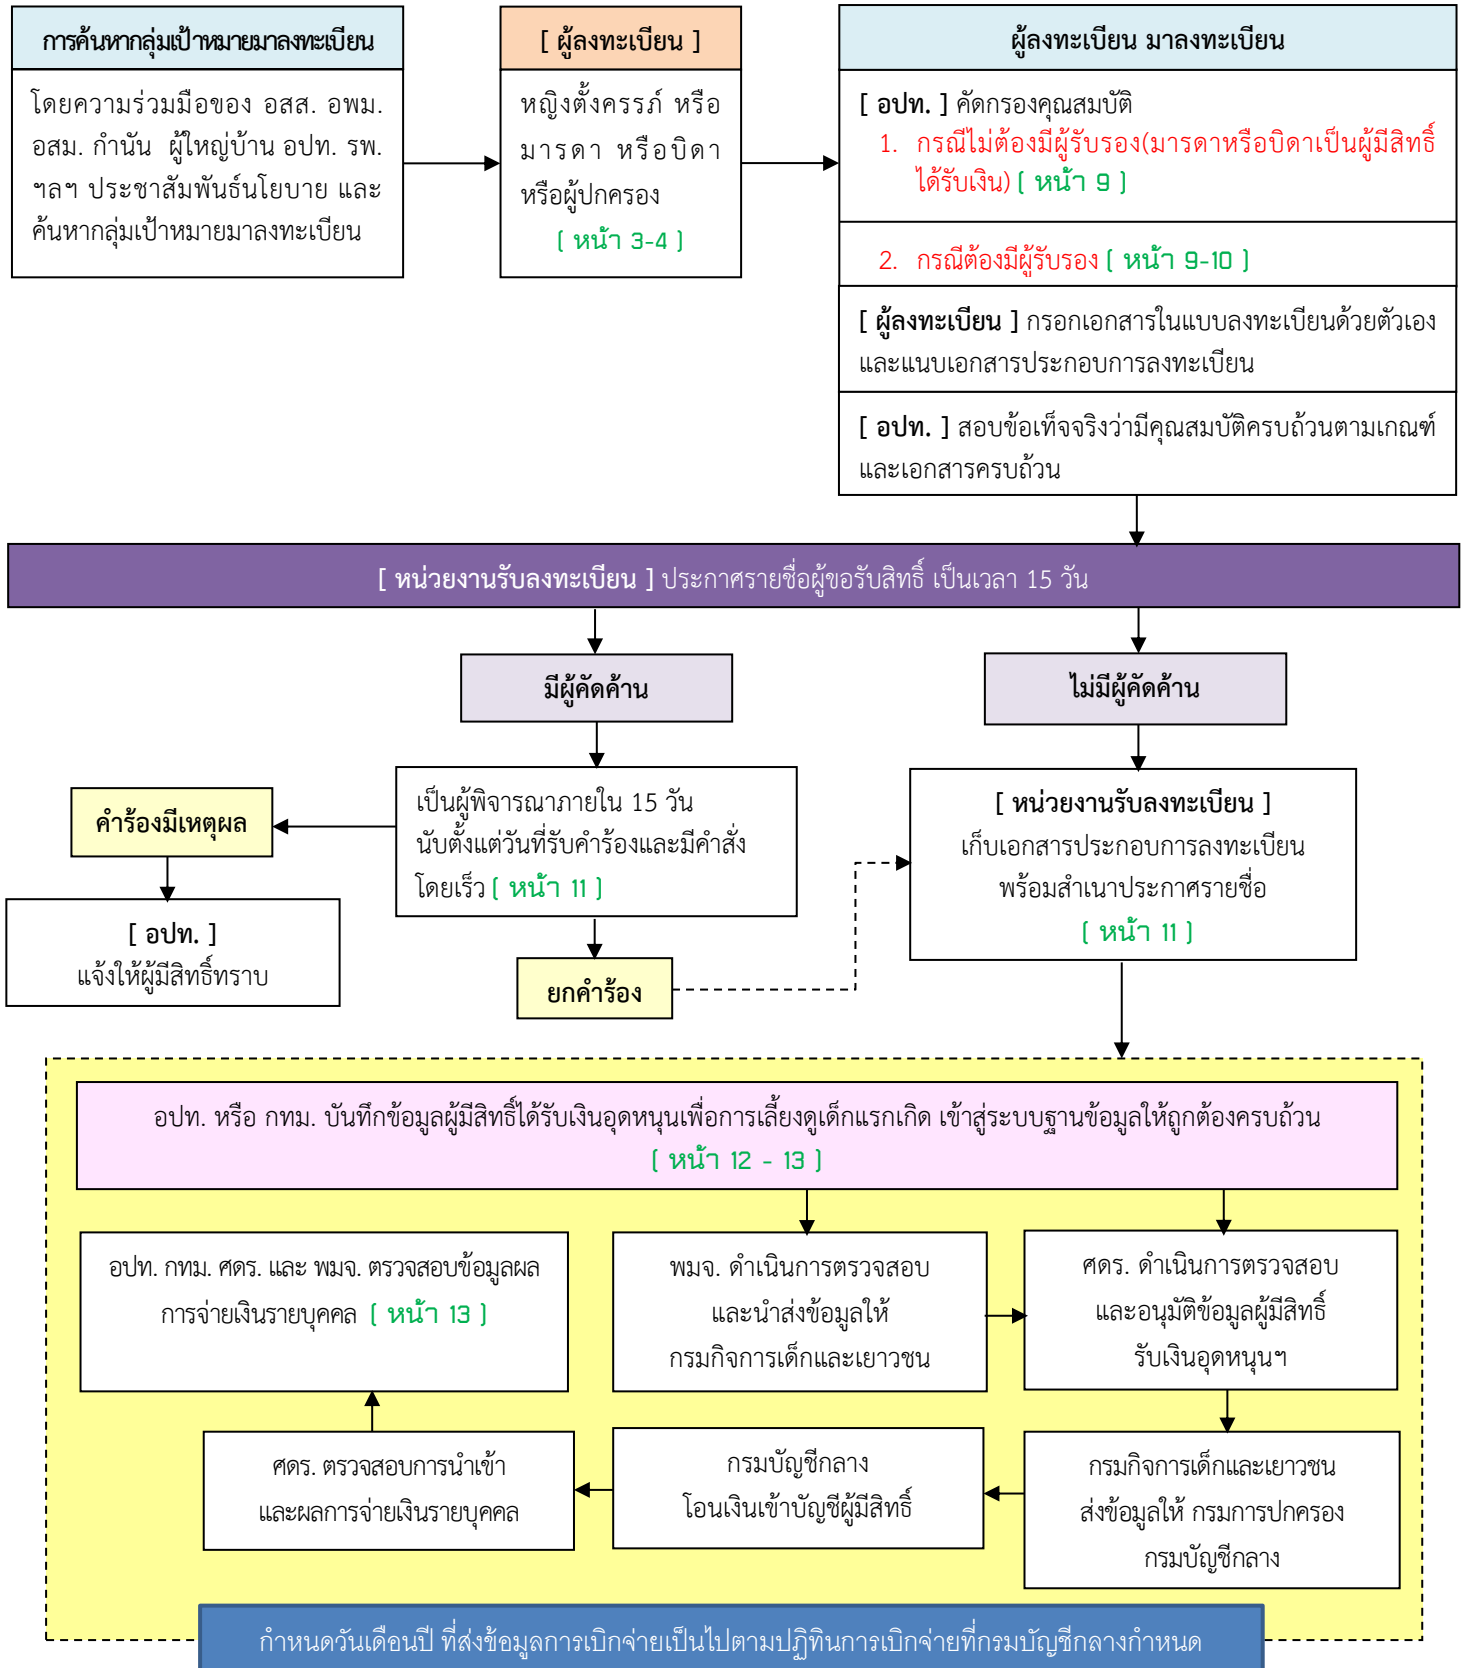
การค้นหากลุ่มเป้าหมายมาลงทะเบียน

โดยความร่วมมือของ อสส. อพม. อสม. กำนัน ผู้ใหญ่บ้าน อปท. รพ. ฯลฯ ประชาสัมพันธ์นโยบาย และค้นหากลุ่มเป้าหมายมาลงทะเบียน

[ ผู้ลงทะเบียน ]

หญิงตั้งครรภ์ หรือ มารดา หรือบิดา หรือผู้ปกครอง

[ หน้า 3-4 ]

ผู้ลงทะเบียน มาลงทะเบียน

[ อปท. ] คัดกรองคุณสมบัติ

1. กรณีไม่ต้องมีผู้รับรอง(มารดาหรือบิดาเป็นผู้มีสิทธิ์ได้รับเงิน) [ หน้า 9 ]

2. กรณีต้องมีผู้รับรอง [ หน้า 9-10 ]

[ ผู้ลงทะเบียน ] กรอกเอกสารในแบบลงทะเบียนด้วยตัวเอง และแนบเอกสารประกอบการลงทะเบียน

[ อปท. ] สอบข้อเท็จจริงว่ามีคุณสมบัติครบถ้วนตามเกณฑ์ และเอกสารครบถ้วน

[ หน่วยงานรับลงทะเบียน ] ประกาศรายชื่อผู้ขอรับสิทธิ์ เป็นเวลา 15 วัน

มีผู้คัดค้าน

ไม่มีผู้คัดค้าน

คำร้องมีเหตุผล

เป็นผู้พิจารณาภายใน 15 วัน นับตั้งแต่วันที่รับคำร้องและมีคำสั่งโดยเร็ว [ หน้า 11 ]

[ หน่วยงานรับลงทะเบียน ]
เก็บเอกสารประกอบการลงทะเบียน พร้อมสำเนาประกาศรายชื่อ
[ หน้า 11 ]

[ อปท. ]
แจ้งให้ผู้มีสิทธิ์ทราบ

ยกคำร้อง

อปท. หรือ กทม. บันทึกข้อมูลผู้มีสิทธิ์ได้รับเงินอุดหนุนเพื่อการเลี้ยงดูเด็กแรกเกิด เข้าสู่ระบบฐานข้อมูลให้ถูกต้องครบถ้วน
[ หน้า 12 - 13 ]

อปท. กทม. ศดร. และ พมจ. ตรวจสอบข้อมูลผลการจ่ายเงินรายบุคคล [ หน้า 13 ]

พมจ. ดำเนินการตรวจสอบ และนำส่งข้อมูลให้ กรมกิจการเด็กและเยาวชน

ศดร. ดำเนินการตรวจสอบ และอนุมัติข้อมูลผู้มีสิทธิ์รับเงินอุดหนุนฯ

ศดร. ตรวจสอบการนำเข้า และผลการจ่ายเงินรายบุคคล

กรมบัญชีกลาง
โอนเงินเข้าบัญชีผู้มีสิทธิ์

กรมกิจการเด็กและเยาวชน ส่งข้อมูลให้ กรมการปกครอง กรมบัญชีกลาง

กำหนดวันเดือนปี ที่ส่งข้อมูลการเบิกจ่ายเป็นไปตามปฏิทินการเบิกจ่ายที่กรมบัญชีกลางกำหนด